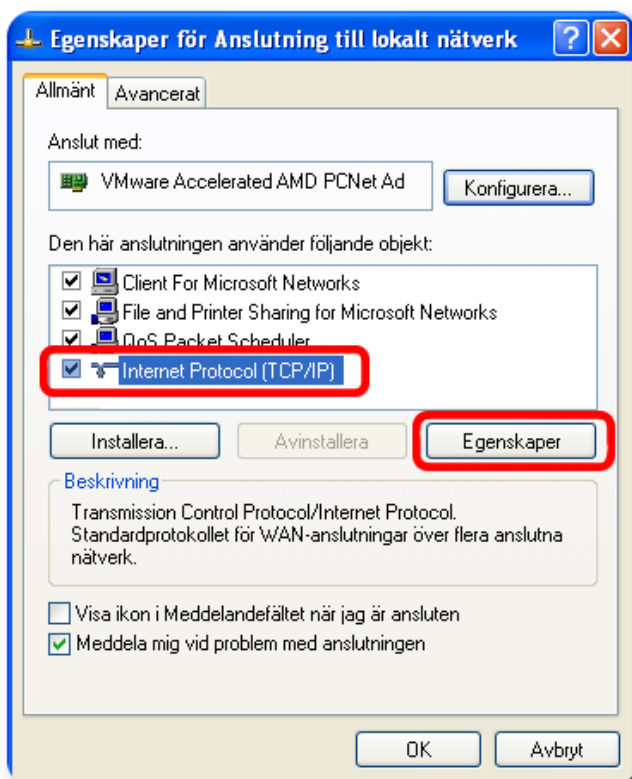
Egenskaper för Anslutning till lokalt nätverk

?

Allmänt

Avancerat

Anslut med:

VMware Accelerated AMD PCNet Ad

Konfigurera...

Den här anslutningen använder följande objekt:

Client For Microsoft Networks

File and Printer Sharing for Microsoft Networks

QoS Packet Scheduler

Internet Protocol (TCP/IP)

Installera...

Avinstallera

Egenskaper

Beskrivning

Transmission Control Protocol/Internet Protocol. Standardprotokollet för WAN-anslutningar över flera anslutna nätverk.

Visa ikon i Meddelandefältet när jag är ansluten

Meddela mig vid problem med anslutningen

OK

Avbryt